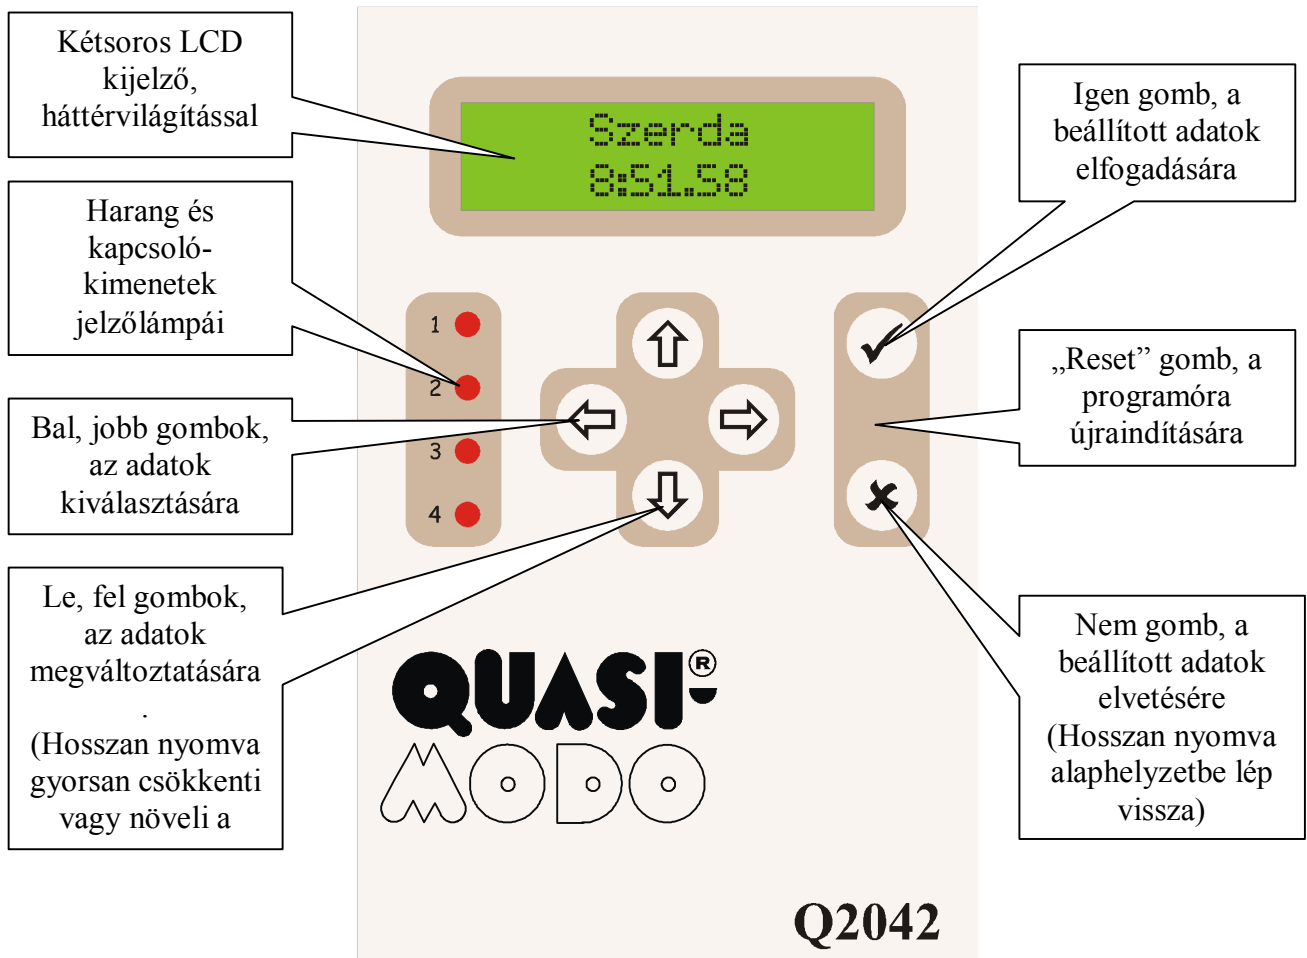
Kétsoros LCD kijelző, háttérvilágítással

Szerda
8:51.58

Igen gomb, a beállított adatok elfogadására

Harang és kapcsoló-kimenetek jelzőlámpái

1
2
3
4

„Reset” gomb, a programóra újraindítására

Bal, jobb gombok, az adatok kiválasztására

Le, fel gombok, az adatok megváltoztatására. (Hosszan nyomva gyorsan csökkenti vagy növeli a

Nem gomb, a beállított adatok elvetésére (Hosszan nyomva alaphelyzetbe lép vissza)

QUASI® MODO

Q2042